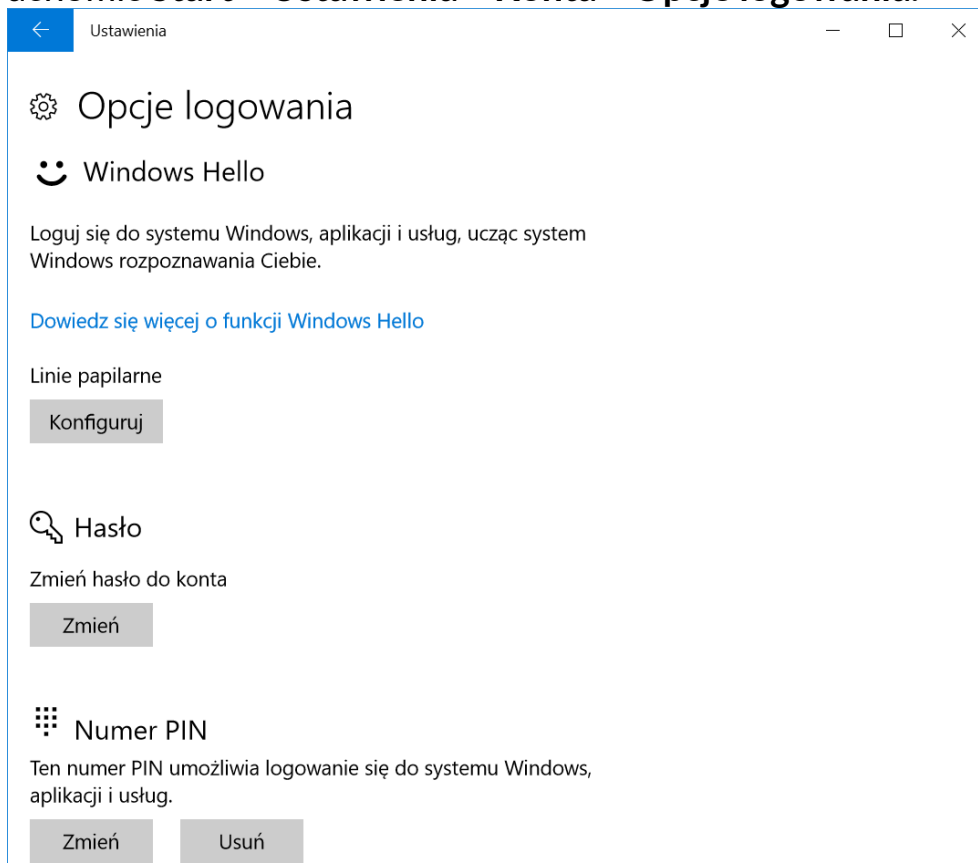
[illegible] Start > Ustawienia > Konta > Opcje logowania.

Ustawienia

Opcje logowania

Windows Hello

Loguj się do systemu Windows, aplikacji i usług, ucząc system Windows rozpoznawania Ciebie.

Dowiedz się więcej o funkcji Windows Hello

Linie papilarne

Konfiguruj

Hasło

Zmień hasło do konta

Zmień

Numer PIN

Ten numer PIN umożliwia logowanie się do systemu Windows, aplikacji i usług.

Zmień

Usuń